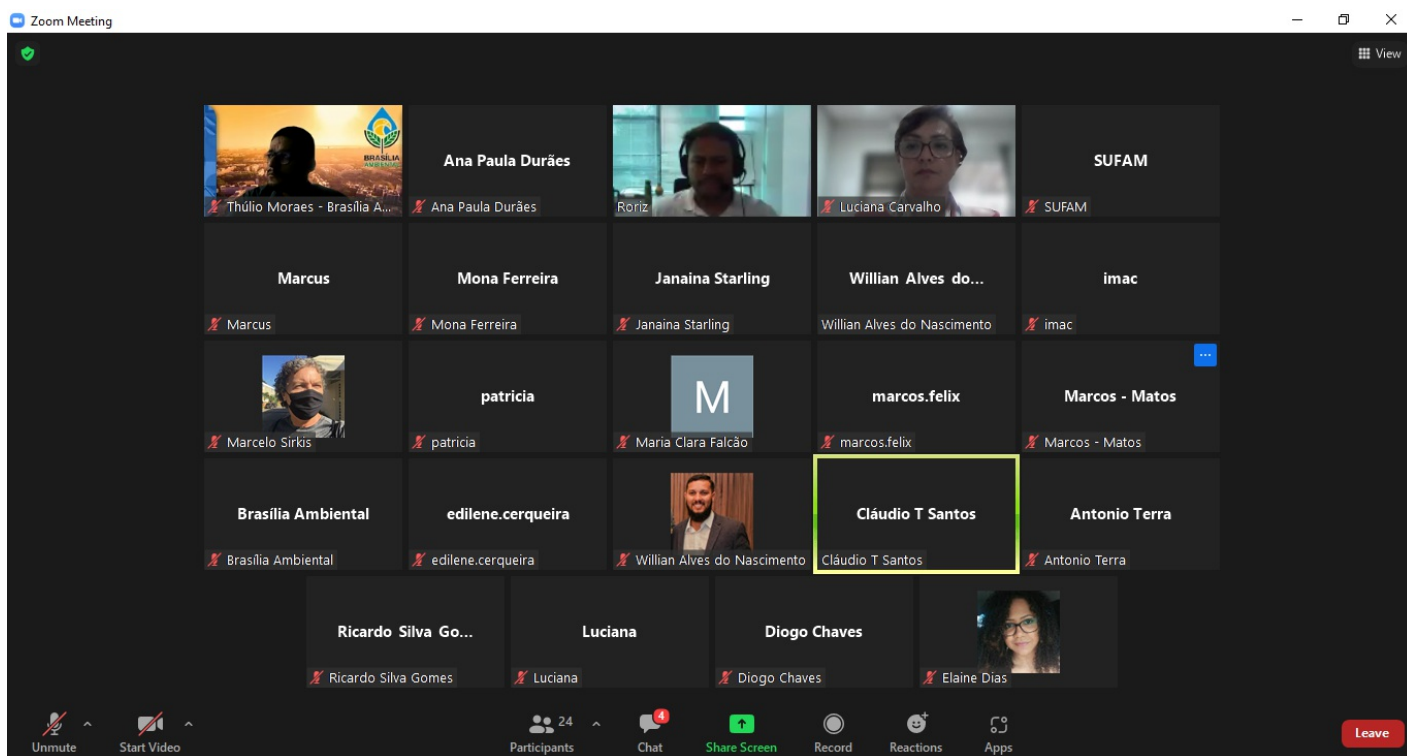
Zoom Meeting

View

BRASÍLIA AMBIENTAL

Thúlio Moraes - Brasília A...

Ana Paula Durães
Ana Paula Durães

Roriz

Luciana Carvalho

SUFAM
SUFAM

Marcus
Marcus

Mona Ferreira
Mona Ferreira

Janaina Starling
Janaina Starling

Willian Alves do...
Willian Alves do Nascimento

imac
imac

Marcelo Sirkis

patricia
patricia

M
Maria Clara Falcão

marcos.felix
marcos.felix

Marcos - Matos
Marcos - Matos

Brasília Ambiental
Brasília Ambiental

edilene.cerqueira
edilene.cerqueira

Willian Alves do Nascimento

Cláudio T Santos
Cláudio T Santos

Antonio Terra
Antonio Terra

Ricardo Silva Go...
Ricardo Silva Gomes

Luciana
Luciana

Diogo Chaves
Diogo Chaves

Elaine Dias

Unmute
Start Video
24
Participants
4
Chat
Share Screen
Record
Reactions
Apps
Leave